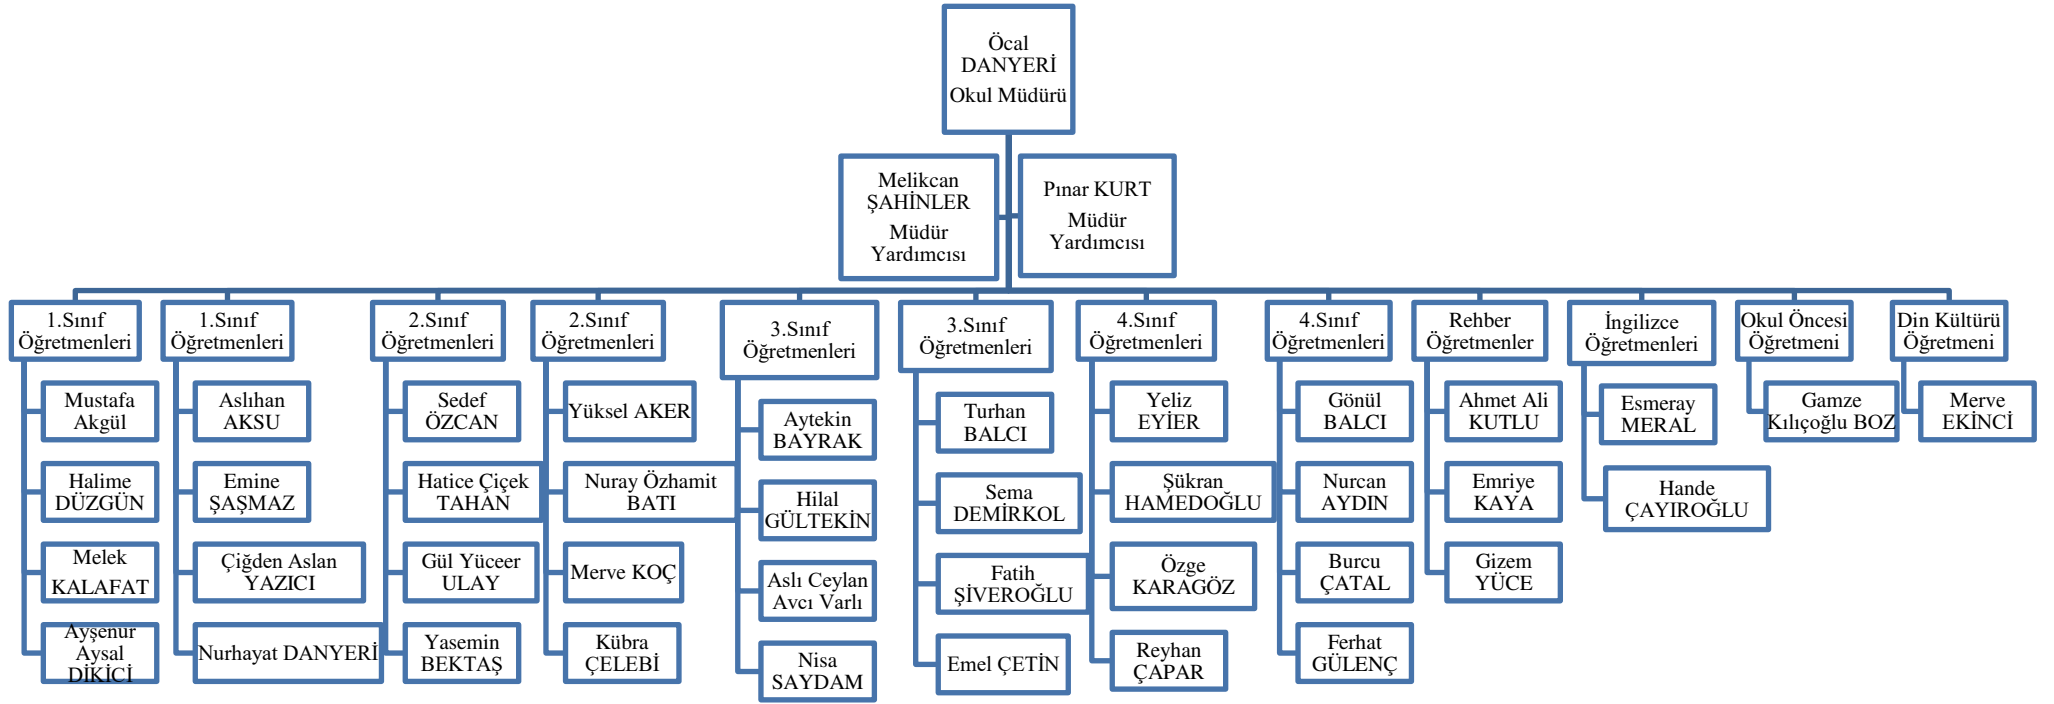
Öcal DANYERİ
Okul Müdürü

Melikcan ŞAHİNLER
Müdür Yardımcısı

Pınar KURT
Müdür Yardımcısı

1.Sınıf Öğretmenleri
Mustafa Akgül
Halime DÜZGÜN
Melek KALAFAT
Ayşenur Aysal DİKİCİ

1.Sınıf Öğretmenleri
Aslıhan AKSU
Emine ŞAŞMAZ
Çiğden Aslan YAZICI
Nurhayat DANYERİ

2.Sınıf Öğretmenleri
Sedef ÖZCAN
Hatice Çiçek TAHAN
Gül Yüceer ULAY
Yasemin BEKTAŞ

2.Sınıf Öğretmenleri
Yüksel AKER
Nuray Özhamit BATI
Merve KOÇ
Kübra ÇELEBİ

3.Sınıf Öğretmenleri
Aytekin BAYRAK
Hilal GÜLTEKİN
Aslı Ceylan Avcı Varlı
Nisa SAYDAM

3.Sınıf Öğretmenleri
Turhan BALCI
Sema DEMİRKOL
Fatih ŞİVEROĞLU
Emel ÇETİN

4.Sınıf Öğretmenleri
Yeliz EYİER
Şükran HAMEDOĞLU
Özge KARAGÖZ
Reyhan ÇAPAR

4.Sınıf Öğretmenleri
Gönül BALCI
Nurcan AYDIN
Burcu ÇATAL
Ferhat GÜLENÇ

Rehber Öğretmenler
Ahmet Ali KUTLU
Emriye KAYA
Gizem YÜCE

İngilizce Öğretmenleri
Esmeray MERAL
Hande ÇAYIROĞLU

Okul Öncesi Öğretmeni
Gamze Kılıçoğlu BOZ

Din Kültürü Öğretmeni
Merve EKİNCİ